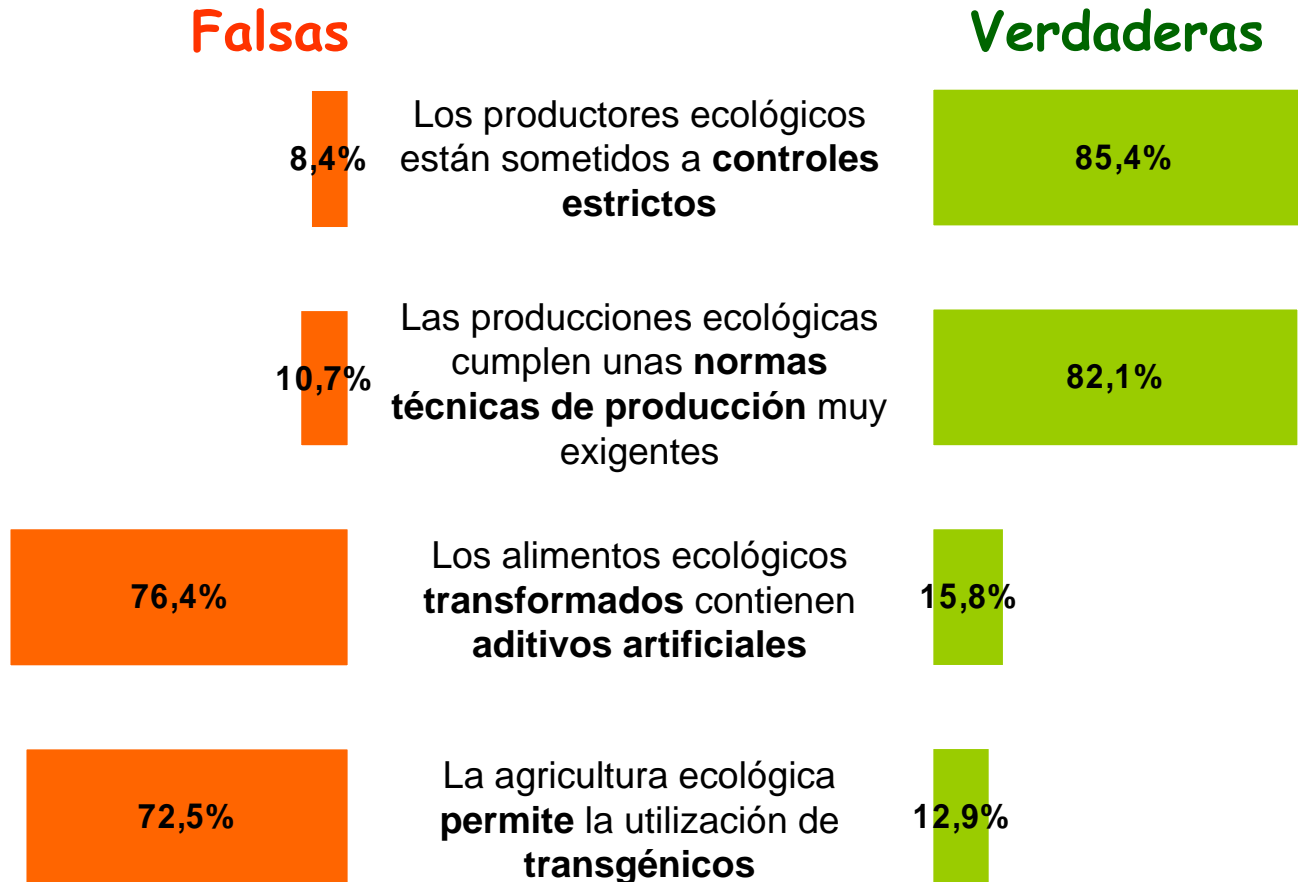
Falsas

Verdaderas

8,4%

Los productores ecológicos están sometidos a **controles estrictos**

85,4%

10,7%

Las producciones ecológicas cumplen unas **normas técnicas de producción** muy exigentes

82,1%

76,4%

Los alimentos ecológicos **transformados** contienen **aditivos artificiales**

15,8%

72,5%

La agricultura ecológica **permite** la utilización de **transgénicos**

12,9%